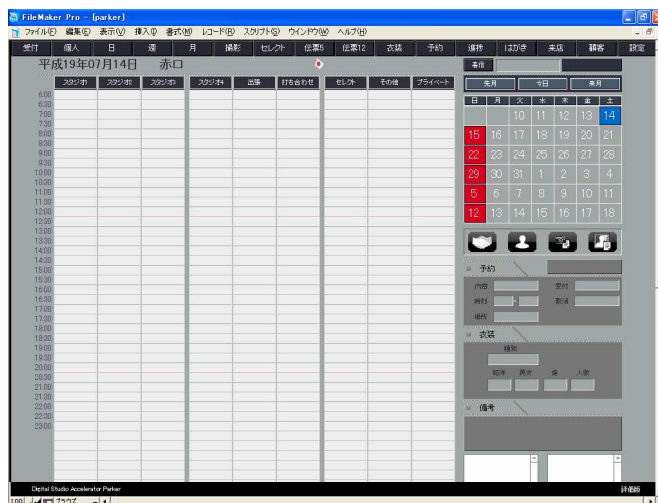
FileMaker Pro - [parker]

ファイル(F) 編集(E) 表示(V) 挿入(I) 書式(M) レコード(R) スクリプト(S) ウインドウ(W) ヘルプ(H)

受付 個人 日 週 月 撮影 セレクト 伝票5 伝票12 衣装 予約 進捗 はがき 来店 顧客 設定

平成19年07月14日 赤口

スタジオ1 スタジオ2 スタジオ3 スタジオ4 出張 打ち合わせ セレクト その他 プライベート

6:00
6:30
7:00
7:30
8:00
8:30
9:00
9:30
10:00
10:30
11:00
11:30
12:00
12:30
13:00
13:30
14:00
14:30
15:00
15:30
16:00
16:30
17:00
17:30
18:00
18:30
19:00
19:30
20:00
20:30
21:00
21:30
22:00
22:30
23:00

担当

先月 今日 来月

| 日 | 月 | 火 | 水 | 木 | 金 | 土 |
|---|---|---|---|---|---|---|
| | | 10 | 11 | 12 | 13 | 14 |
| 15 | 16 | 17 | 18 | 19 | 20 | 21 |
| 22 | 23 | 24 | 25 | 26 | 27 | 28 |
| 29 | 30 | 31 | 1 | 2 | 3 | 4 |
| 5 | 6 | 7 | 8 | 9 | 10 | 11 |
| 12 | 13 | 14 | 15 | 16 | 17 | 18 |

予約

内容 受付
時刻 数量
場所

衣装

種別
和洋 男女 歳 人数

備考

Digital Studio Accelerator Parker

評価版

100 ブラウズ